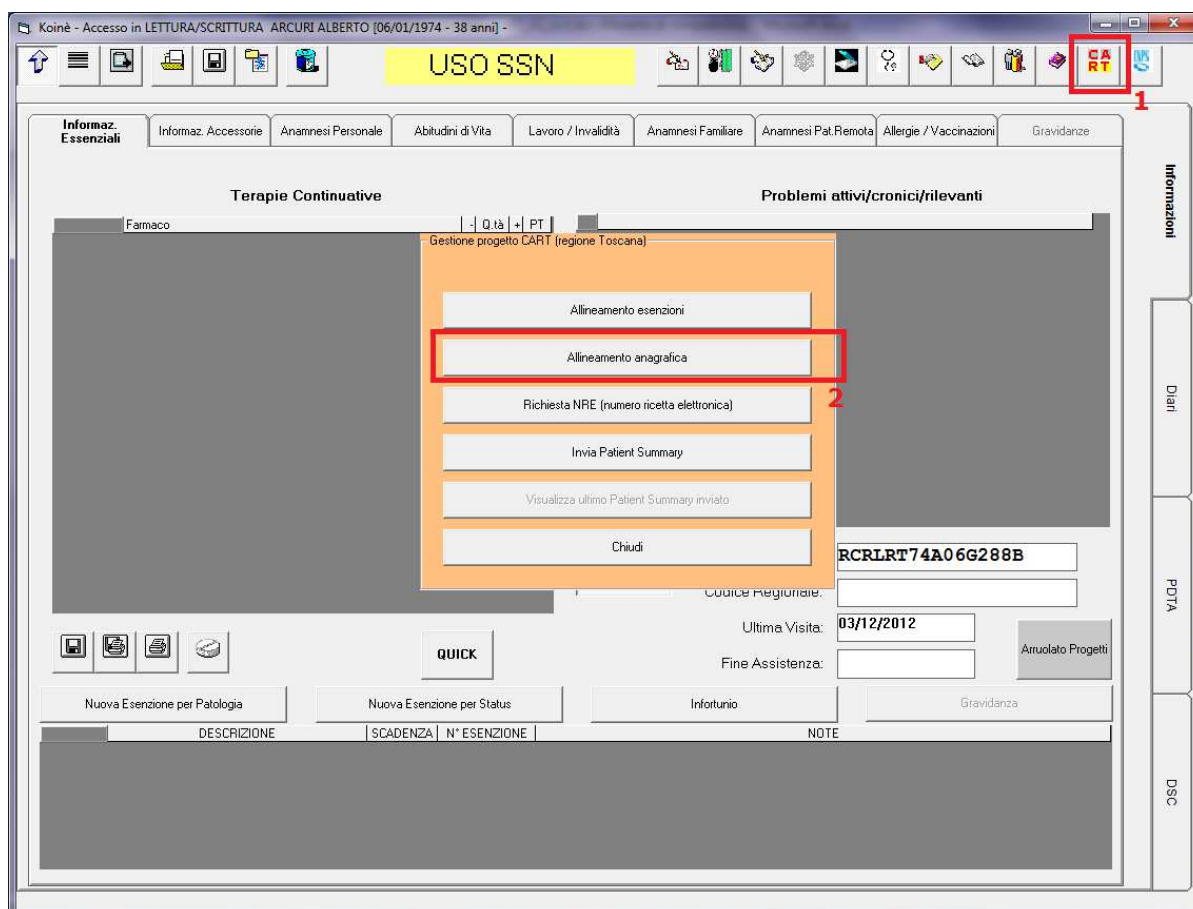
Koinè - Accesso in LETTURA/SCRITTURA ARCURI ALBERTO [06/01/1974 - 38 anni] -

USO SSN

CA RT

1

Informaz. Essenziali | Informaz. Accessorie | Anamnesi Personale | Abitudini di Vita | Lavoro / Invalidità | Anamnesi Familiare | Anamnesi Pat.Remota | Allergie / Vaccinazioni | Gravidanze

Informazioni

Terapie Continuative

Problemi attivi/cronici/rilevanti

Farmaco | - Q.tà + | PT

Gestione progetto CART (regione Toscana)

Allineamento esenzioni

Allineamento anagrafica

2

Richiesta NRE (numero ricetta elettronica)

Invia Patient Summary

Visualizza ultimo Patient Summary inviato

Chiudi

RCRLRT74A06G288B

Codice Regionale:

Ultima Visita: 03/12/2012

Arruolato Progetti

QUICK

Fine Assistenza:

Nuova Esenzione per Patologia | Nuova Esenzione per Status | Infortunio | Gravidanza

| DESCRIZIONE | SCADENZA | N° ESENZIONE | NOTE |
|---|---|---|---|

Diari

PDTA

DSC